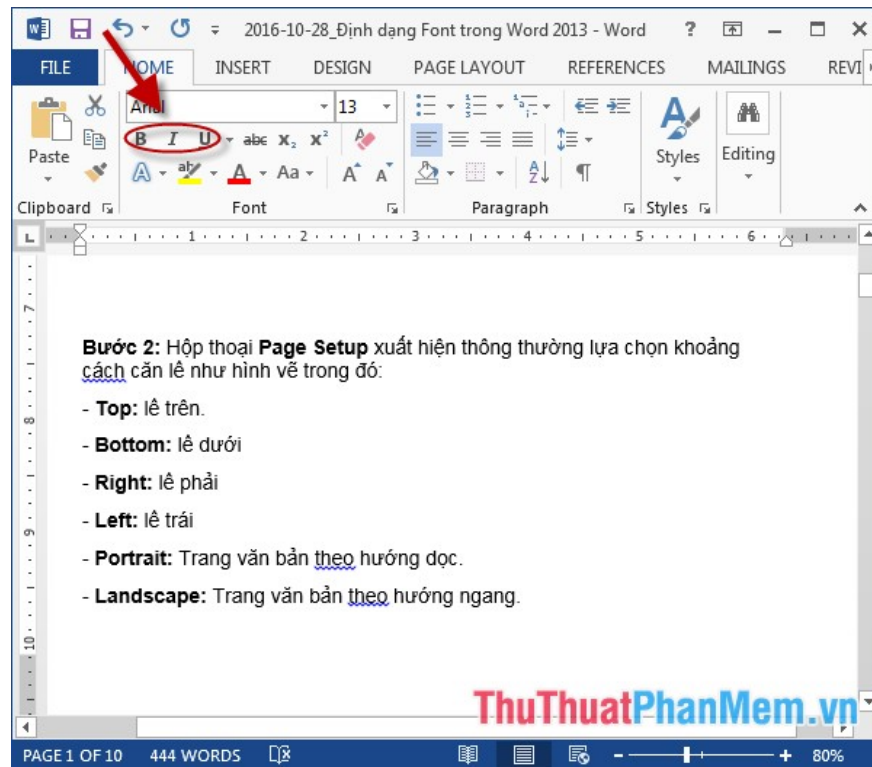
2016-10-28_Định dạng Font trong Word 2013 - Word ? — ☐ ✕

FILE HOME INSERT DESIGN PAGE LAYOUT REFERENCES MAILINGS REVI

Arial 13

B I U abc $x_2$ $x^2$

Paste

Styles Editing

Clipboard Font Paragraph Styles

Bước 2: Hộp thoại Page Setup xuất hiện thông thường lựa chọn khoảng cách căn lề như hình vẽ trong đó:

- Top: lề trên.

- Bottom: lề dưới

- Right: lề phải

- Left: lề trái

- Portrait: Trang văn bản theo hướng dọc.

- Landscape: Trang văn bản theo hướng ngang.

ThuThuatPhanMem.vn

PAGE 1 OF 10 444 WORDS 80%